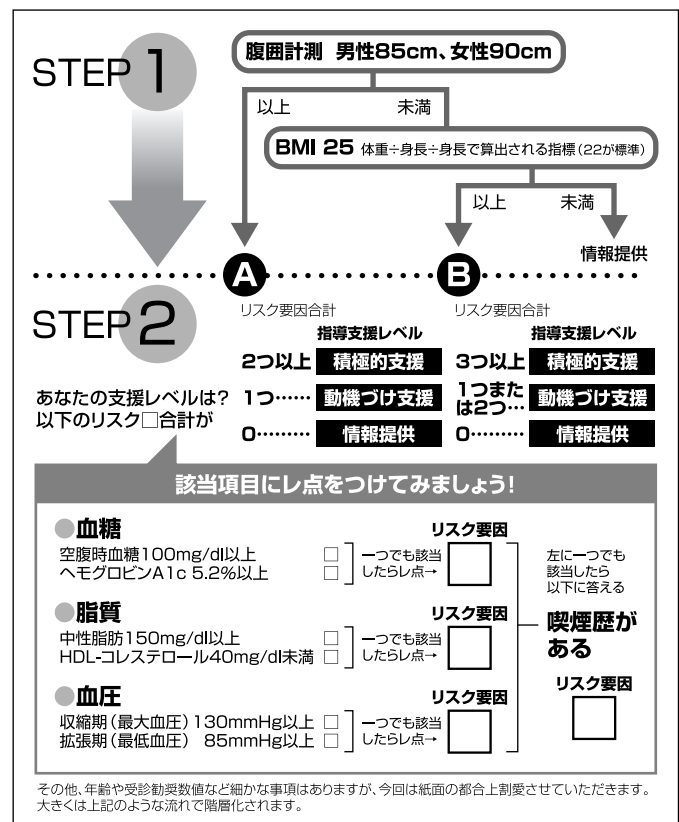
STEP 1

腹囲計測　男性85cm、女性90cm

以上　未満

BMI 25 体重÷身長÷身長で算出される指標（22が標準）

以上　未満

情報提供

A

B

STEP 2

リスク要因合計

指導支援レベル

2つ以上　積極的支援

1つ……　動機づけ支援

0………　情報提供

リスク要因合計

指導支援レベル

3つ以上　積極的支援

1つまたは2つ…　動機づけ支援

0………　情報提供

あなたの支援レベルは？
以下のリスク□合計が

該当項目にレ点をつけてみましょう！

●血糖

空腹時血糖100mg/dl以上 □
ヘモグロビンA1c 5.2%以上 □

一つでも該当したらレ点→

リスク要因 □

●脂質

中性脂肪150mg/dl以上 □
HDL-コレステロール40mg/dl未満 □

一つでも該当したらレ点→

リスク要因 □

●血圧

収縮期（最大血圧）130mmHg以上 □
拡張期（最低血圧） 85mmHg以上 □

一つでも該当したらレ点→

リスク要因 □

左に一つでも該当したら以下に答える

喫煙歴がある

リスク要因 □

その他、年齢や受診勧奨数値など細かな事項はありますが、今回は紙面の都合上割愛させていただきます。大きくは上記のような流れで階層化されます。